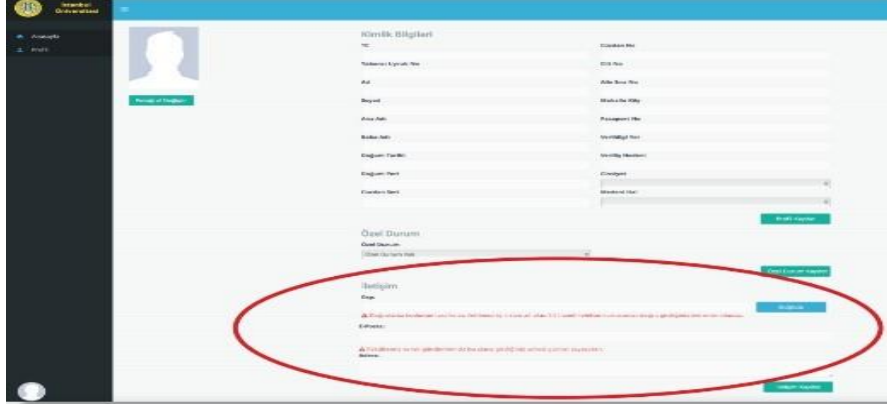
İstanbul Üniversitesi

Anasayfa
Profil

Resmi Değiştir

Kimlik Bilgileri

TC
Cüzdan No
Tabiiyet Kayıt No
Cilt No
Ad
Aile Sıra No
Soyad
Mahalle Köy
Ana Adı
Pasaport No
Baba Adı
Verildiği Yer
Doğum Tarihi
Verildiği Neden
Doğum Yeri
Cinsiyet
Cüzdan Seri
Medeni Hal

Profil Kaydet

Özel Durum

Özel Durum
Özel Durum Yok

Özel Durum Kaydet

İletişim

Gsm
Doğrula
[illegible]
E-Posta
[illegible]
Adres

İletişim Kaydet